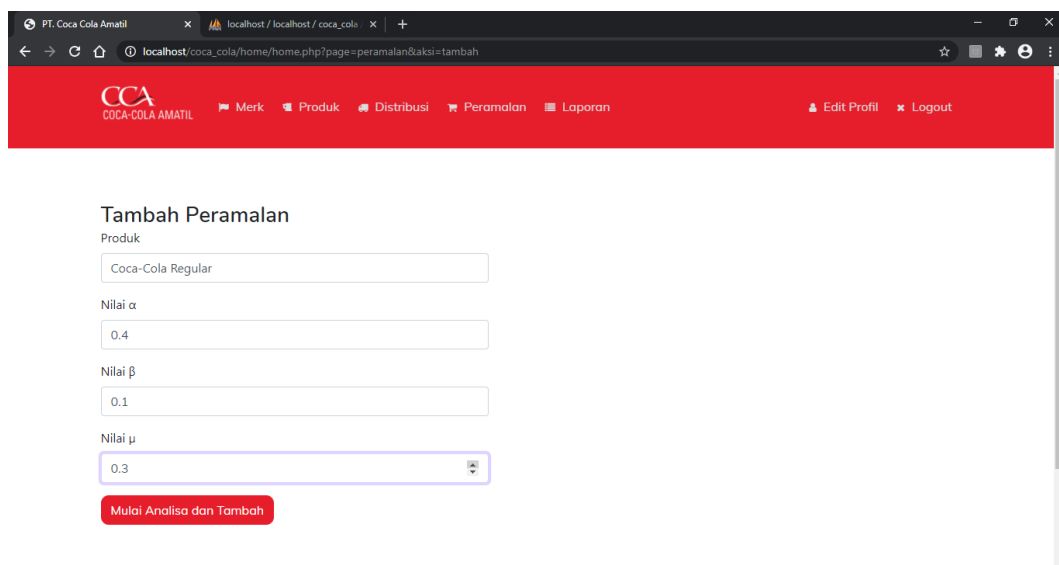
PT. Coca Cola Amatil ×
localhost / localhost / coca_cola ×
+

localhost/coca_cola/home/home.php?page=peramalan&aksi=tambah

CCA
COCA-COLA AMATIL

Merk Produk Distribusi Peramalan Laporan

Edit Profil Logout

Tambah Peramalan

Produk

Coca-Cola Regular

Nilai α

0.4

Nilai β

0.1

Nilai μ

0.3

Mulai Analisa dan Tambah